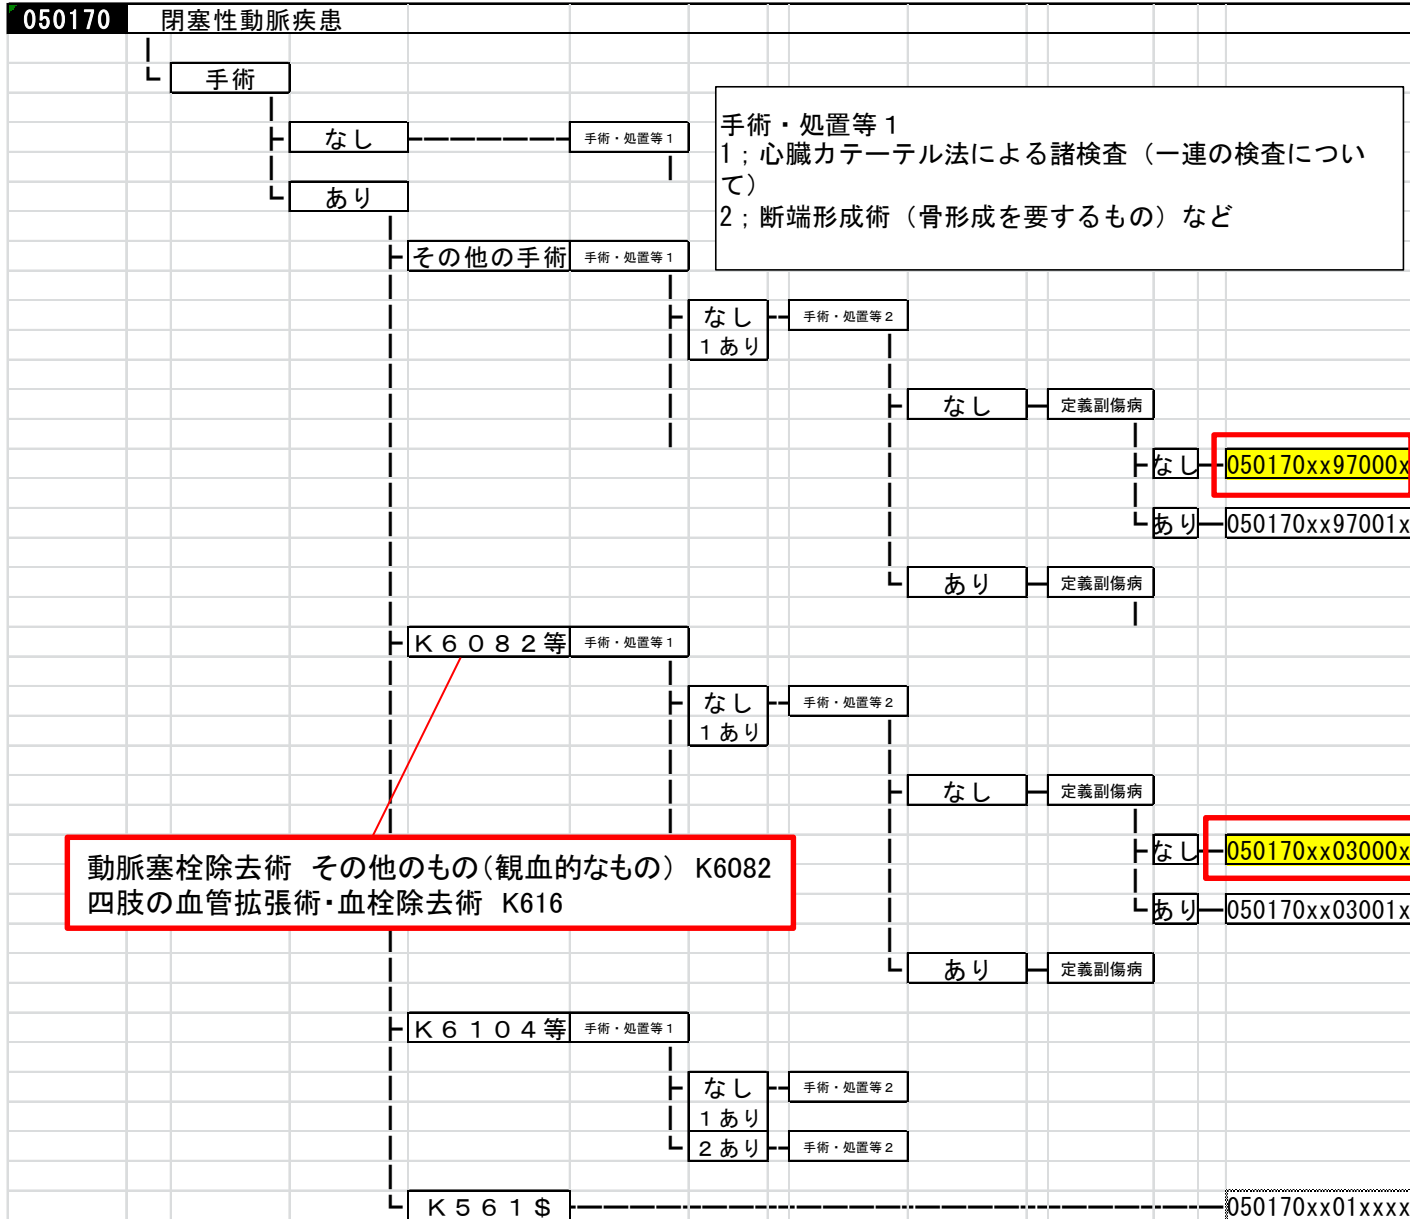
050170 閉塞性動脈疾患

手術

なし

手術・処置等１

あり

手術・処置等１
1；心臓カテーテル法による諸検査（一連の検査について）
2；断端形成術（骨形成を要するもの）など

その他の手術

手術・処置等１

なし
１あり

手術・処置等２

なし

定義副傷病

なし

050170xx97000x

あり

050170xx97001x

あり

定義副傷病

Ｋ６０８２等

手術・処置等１

なし
１あり

手術・処置等２

なし

定義副傷病

なし

050170xx03000x

あり

050170xx03001x

あり

定義副傷病

動脈塞栓除去術 その他のもの（観血的なもの） K6082
四肢の血管拡張術・血栓除去術 K616

Ｋ６１０４等

手術・処置等１

なし
１あり

手術・処置等２

２あり

手術・処置等２

Ｋ５６１＄

050170xx01xxxx